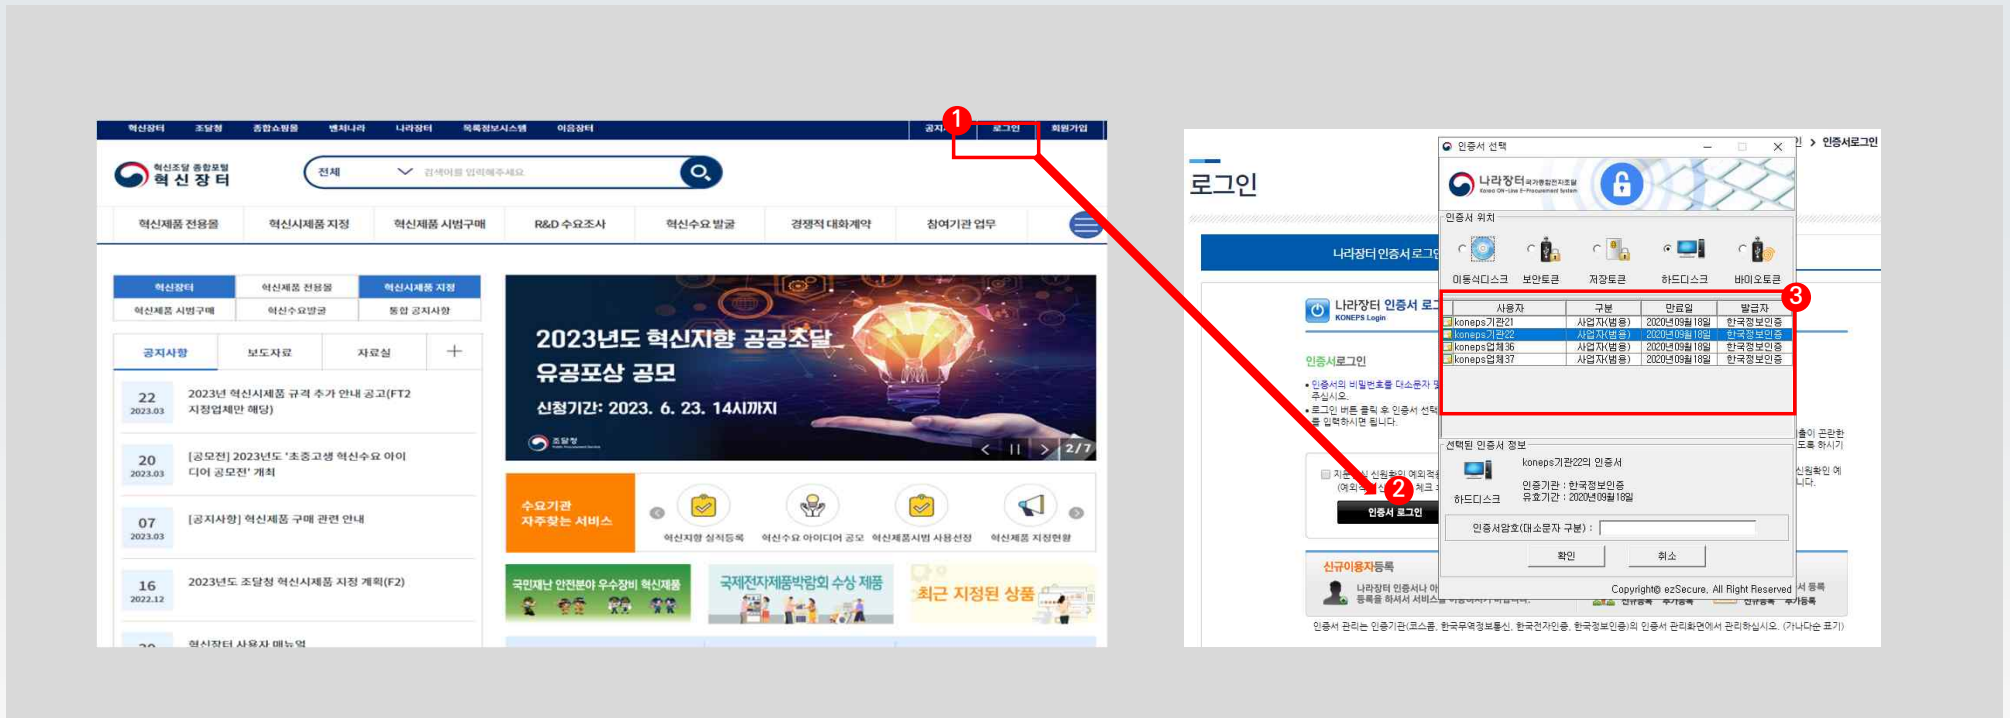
혁신장터 조달청 종합쇼핑몰 벤처나라 나라장터 목록정보시스템 이음장터 공지 로그인 회원가입

1

혁신조달 종합포털 혁신장터

전체 검색어를 입력해주세요

혁신제품 전용몰 혁신시제품 지정 혁신제품 시범구매 R&D 수요조사 혁신수요 발굴 경쟁적 대화계약 참여기관 업무

혁신장터 혁신제품 전용몰 혁신시제품 지정
혁신제품 시범구매 혁신수요발굴 통합 공지사항

공지사항 보도자료 자료실 +

22 2023.03 2023년 혁신시제품 규격 추가 안내 공고(FT2 지정업체만 해당)

20 2023.03 [공모전] 2023년도 '초중고생 혁신수요 아이디어 공모전' 개최

07 2023.03 [공지사항] 혁신제품 구매 관련 안내

16 2022.12 2023년도 조달청 혁신시제품 지정 계획(F2)

20 혁신장터 사용자 매뉴얼

2023년도 혁신지향 공공조달 유공포상 공모
신청기간: 2023. 6. 23. 14시까지
조달청
2/7

수요기관 자주찾는 서비스
혁신지향 실적등록 혁신수요 아이디어 공모 혁신제품시범 사용신청 혁신제품 지정현황

국민재난 안전분야 우수장비 혁신제품
국제전자제품박람회 수상 제품
최근 지정된 상품

로그인
> 인증서로그인

나라장터 인증서 로그인
나라장터 인증서 로그인 KONEPS Login
인증서로그인
• 인증서의 비밀번호를 대소문자 구분 주십시오.
• 로그인 버튼 클릭 후 인증서 선택 를 입력하시면 됩니다.
2
인증서 로그인
신규이용자등록
나라장터 인증서나 이 등록을 하셔서 서비스를
인증서 관리는 인증기관(코스콤, 한국무역정보통신, 한국전자인증, 한국정보인증)의 인증서 관리화면에서 관리하십시오. (가나다순 표기)

인증서 선택
나라장터 국가종합전자조달 Korea ON-line E-Procurement System
인증서 위치
이동식디스크 보안토큰 저장토큰 하드디스크 바이오토큰
3

| 사용자 | 구분 | 만료일 | 발급자 |
|---|---|---|---|
| koneps기관21 | 사업자(범용) | 2020년09월18일 | 한국정보인증 |
| koneps기관22 | 사업자(범용) | 2020년09월18일 | 한국정보인증 |
| koneps업체36 | 사업자(범용) | 2020년09월18일 | 한국정보인증 |
| koneps업체37 | 사업자(범용) | 2020년09월18일 | 한국정보인증 |

선택된 인증서 정보
하드디스크
koneps기관22의 인증서
인증기관 : 한국정보인증
유효기간 : 2020년09월18일
인증서암호(대소문자 구분) :
확인 취소
Copyright© ezSecure, All Right Reserved